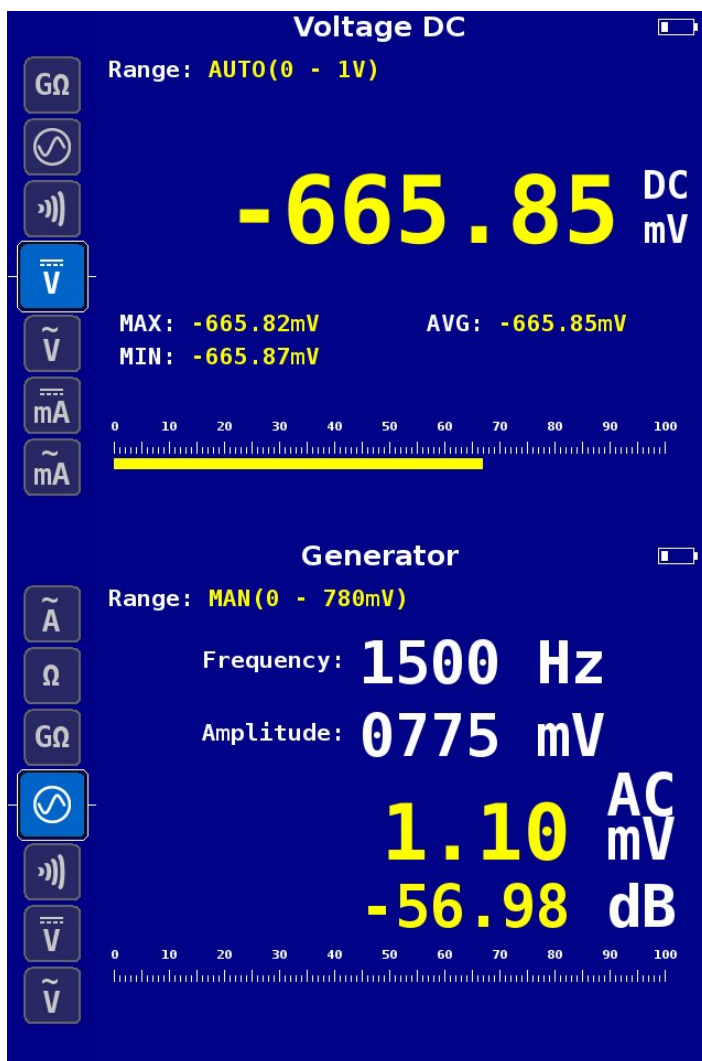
Voltage DC

GΩ

V

V

mA

mA

Range: AUTO(0 - 1V)

-665.85 DC mV

MAX: -665.82mV AVG: -665.85mV
MIN: -665.87mV

0 10 20 30 40 50 60 70 80 90 100

Generator

A

Ω

GΩ

V

V

Range: MAN(0 - 780mV)

Frequency: 1500 Hz

Amplitude: 0775 mV

1.10 AC mV

-56.98 dB

0 10 20 30 40 50 60 70 80 90 100